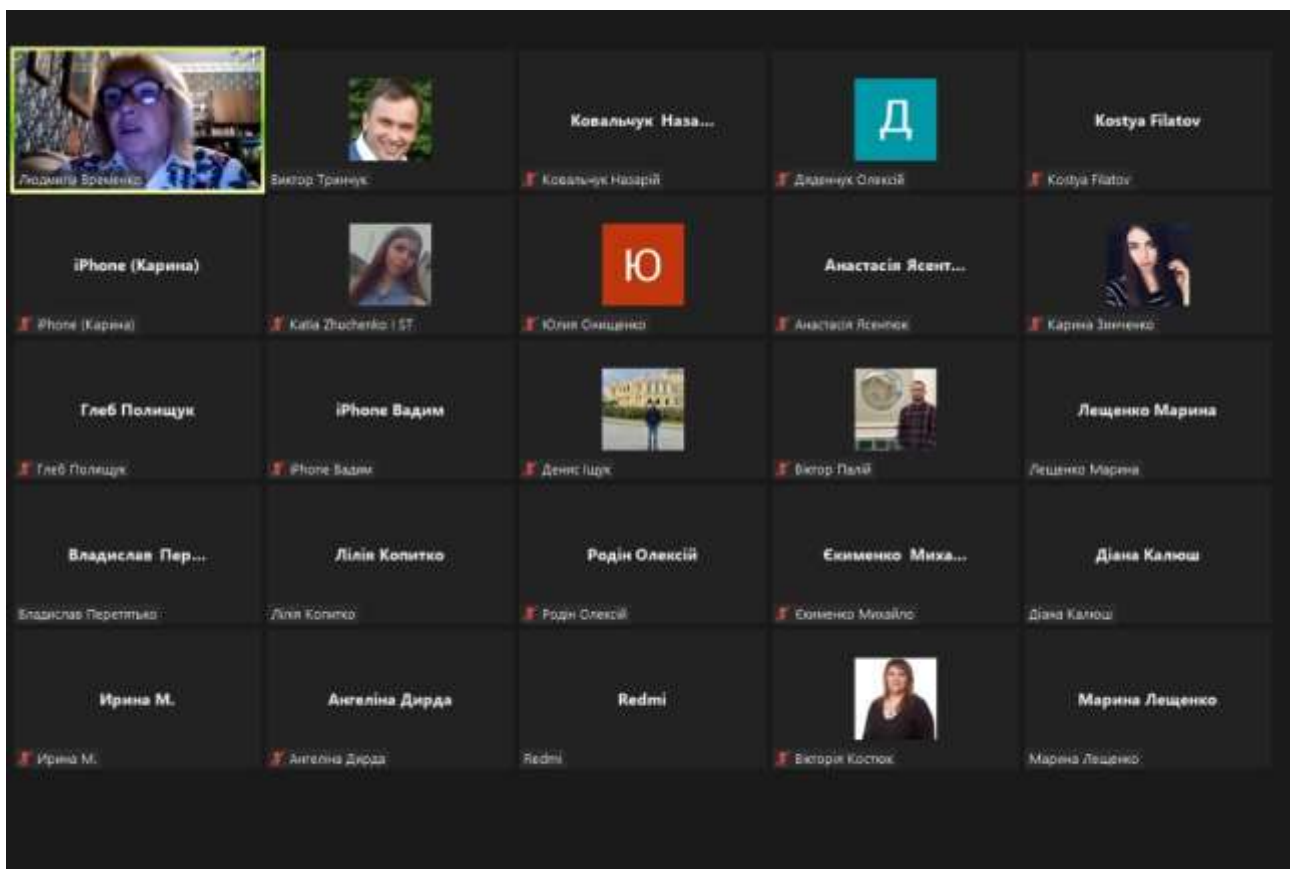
Людмила Время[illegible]

Виктор Тринчук

Ковальчук Наза...

Ковальчук Назарій

Д

Дяденчук Олексій

Kostya Filatov

Kostya Filatov

iPhone (Карина)

iPhone (Карина)

Katia Zhuchenko I ST

Ю

Юлия Онищенко

Анастасія Ясент...

Анастасія Ясентюк

Карина Зінченко

Глеб Полищук

Глеб Полищук

iPhone Вадим

iPhone Вадим

Денис Іщук

Віктор Палій

Лещенко Марина

Лещенко Марина

Владислав Пер...

Владислав Перетятько

Лілія Копитко

Лілія Копитко

Родін Олексій

Родін Олексій

Єкименко Миха...

Єкименко Михайло

Діана Калюш

Діана Калюш

Ирина М.

Ирина М.

Ангеліна Дирда

Ангеліна Дирда

Redmi

Redmi

Вікторія Костюк

Марина Лещенко

Марина Лещенко